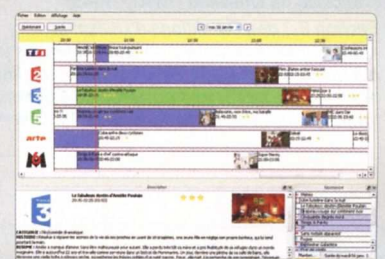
Fichier Edition Affichage Aide

Maintenant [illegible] mar. 26 janvier

20:00 21:00 22:00 23:00

TF1
2
3
5
arte
M6

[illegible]
Le Fabuleux destin d'Amélie Poulain
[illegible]

Description

3
Le Fabuleux destin d'Amélie Poulain

CATEGORIE : Film/comédie dramatique
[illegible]